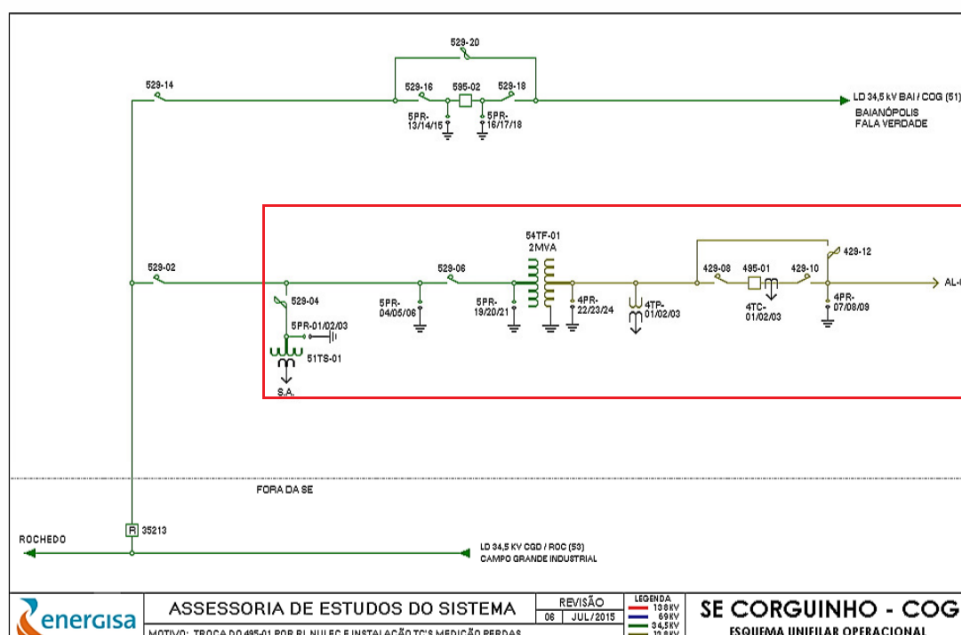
529-20

529-14

529-16

595-02

529-18

5PR-13/14/15

5PR-16/17/18

LD 34,5 kV BAI / COG (51)
BAIANÓPOLIS
FALA VERDADE

54TF-01
2MVA

429-12

529-02

529-08

429-08

495-01

429-10

AL-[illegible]

529-04

5PR-04/05/06

5PR-19/20/21

4PR-22/23/24

4TP-01/02/03

4TC-01/02/03

4PR-07/08/09

5PR-01/02/03

51TS-01

S.A.

FORA DA SE

ROCHEDO

R 35213

LD 34,5 KV CGD / ROC (53)
CAMPO GRANDE INDUSTRIAL

energisa

ASSESSORIA DE ESTUDOS DO SISTEMA

REVISÃO
06 | JUL/2015

LEGENDA
138KV
69KV
34,5KV
13,8KV

SE CORGUINHO - COG

MOTIVO: TROCA DO 495-01 POR RL NULEC E INSTALAÇÃO TC'S MEDIÇÃO PERDAS

ESQUEMA UNIFILAR OPERACIONAL